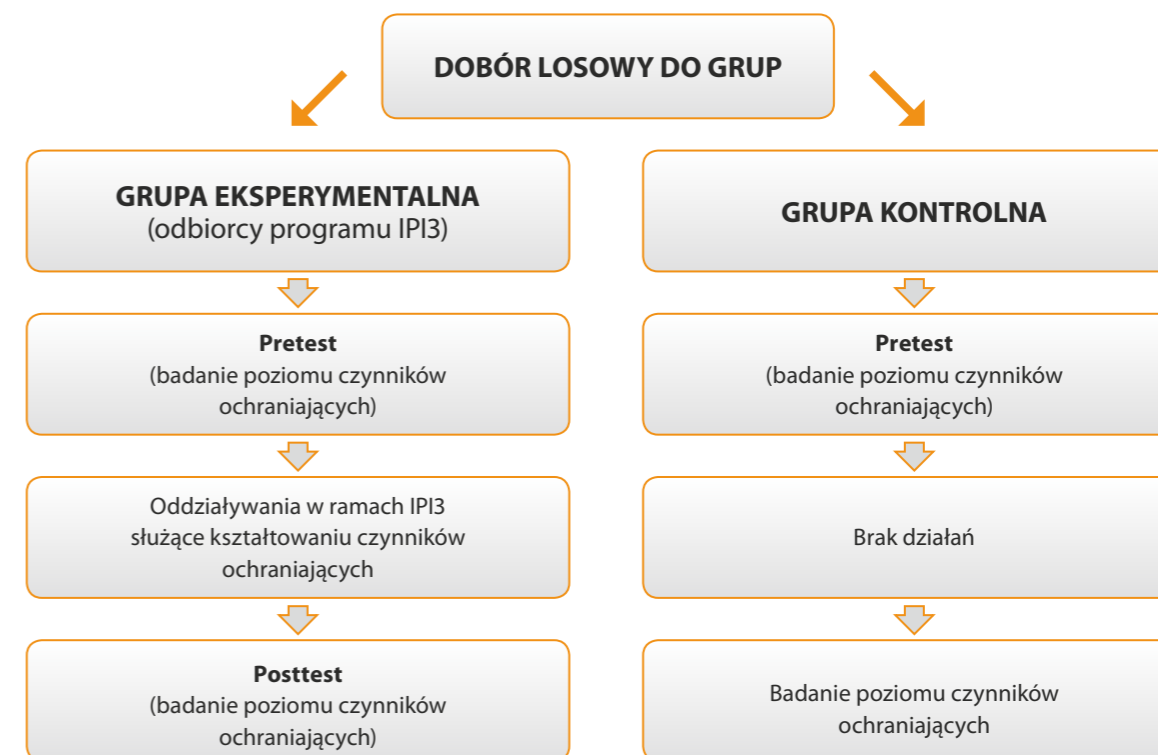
DOBÓR LOSOWY DO GRUP

GRUPA EKSPERYMENTALNA
(odbiorcy programu IPI3)

Pretest
(badanie poziomu czynników ochraniających)

Oddziaływania w ramach IPI3 służące kształtowaniu czynników ochraniających

Posttest
(badanie poziomu czynników ochraniających)

GRUPA KONTROLNA

Pretest
(badanie poziomu czynników ochraniających)

Brak działań

Badanie poziomu czynników ochraniających